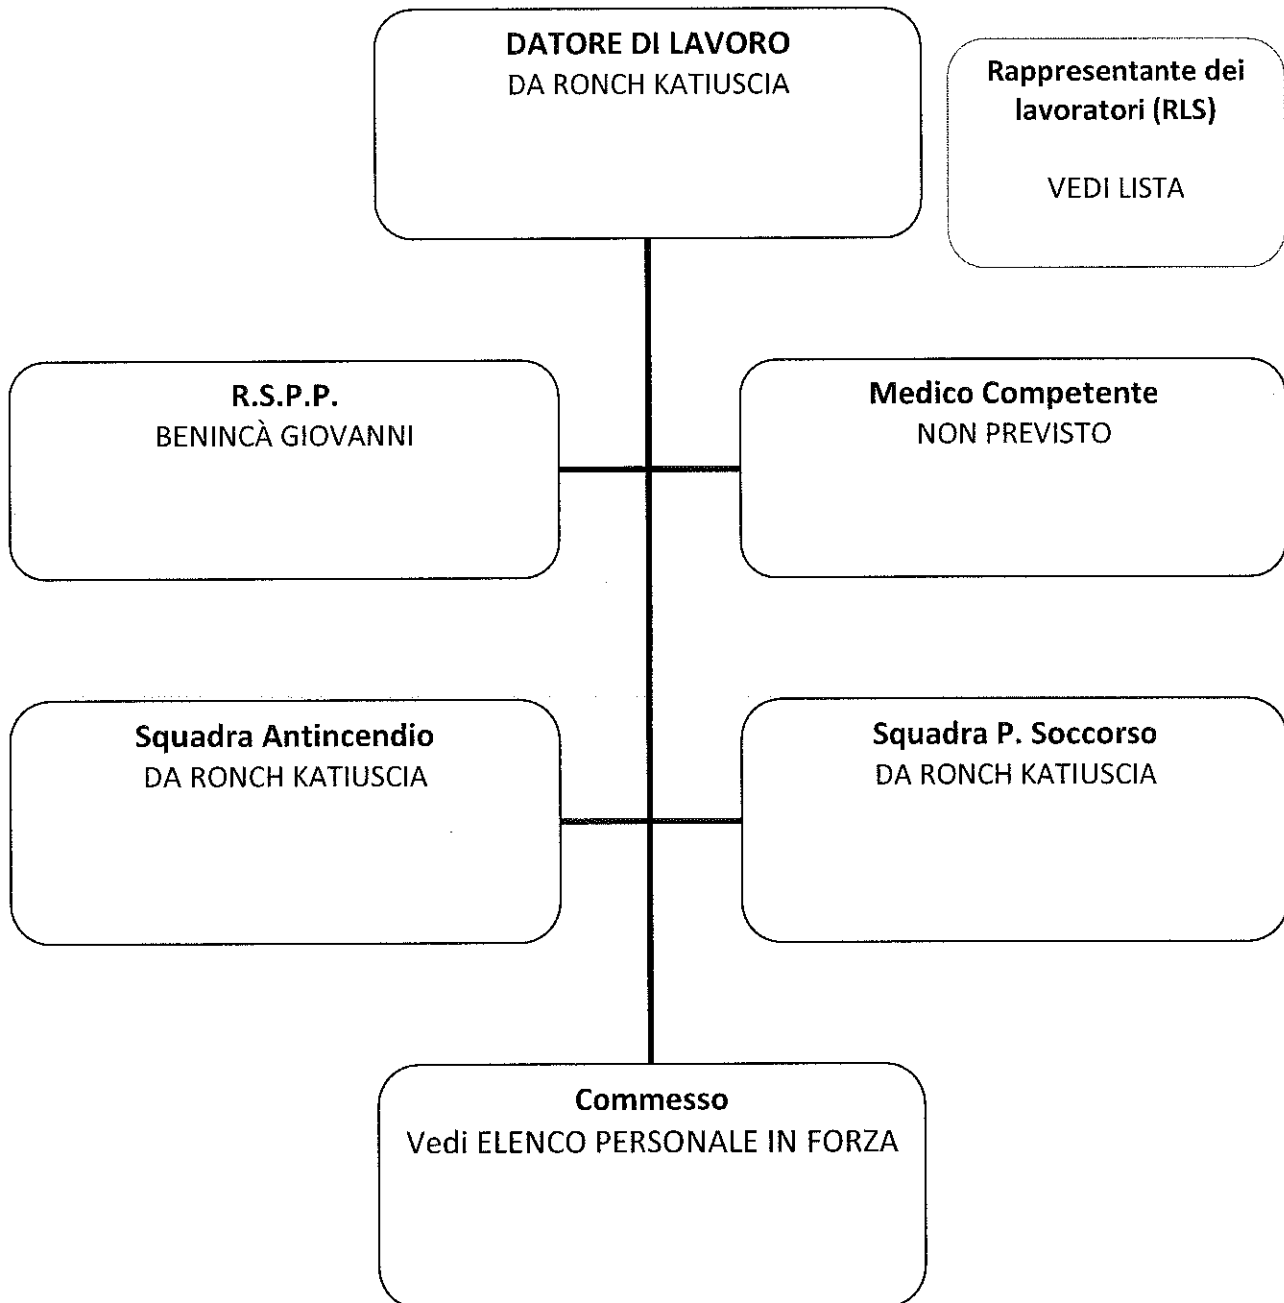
DATORE DI LAVORO
DA RONCH KATIUSCIA

Rappresentante dei lavoratori (RLS)

VEDI LISTA

R.S.P.P.
BENINCÀ GIOVANNI

Medico Competente
NON PREVISTO

Squadra Antincendio
DA RONCH KATIUSCIA

Squadra P. Soccorso
DA RONCH KATIUSCIA

Commesso
Vedi ELENCO PERSONALE IN FORZA